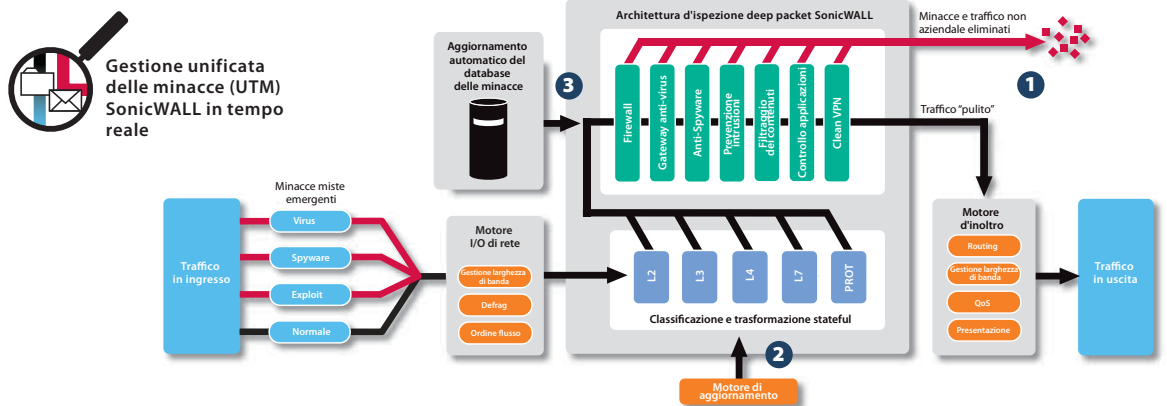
Gestione unificata delle minacce (UTM) SonicWALL in tempo reale

Architettura d'ispezione deep packet SonicWALL

Minacce e traffico non aziendale eliminati

1

Aggiornamento automatico del database delle minacce

3

Firewall

Gateway anti-virus

Anti-Spyware

Prevenzione intrusioni

Filtraggio dei contenuti

Controllo applicazioni

Clean VPN

Traffico "pulito"

Minacce miste emergenti

Virus

Spyware

Exploit

Normale

Traffico in ingresso

Motore I/O di rete

Gestione larghezza di banda

Defrag

Ordine flusso

L2

L3

L4

L7

PROT

Classificazione e trasformazione stateful

2

Motore di aggiornamento

Motore d'inoltro

Routing

Gestione larghezza di banda

QoS

Presentazione

Traffico in uscita